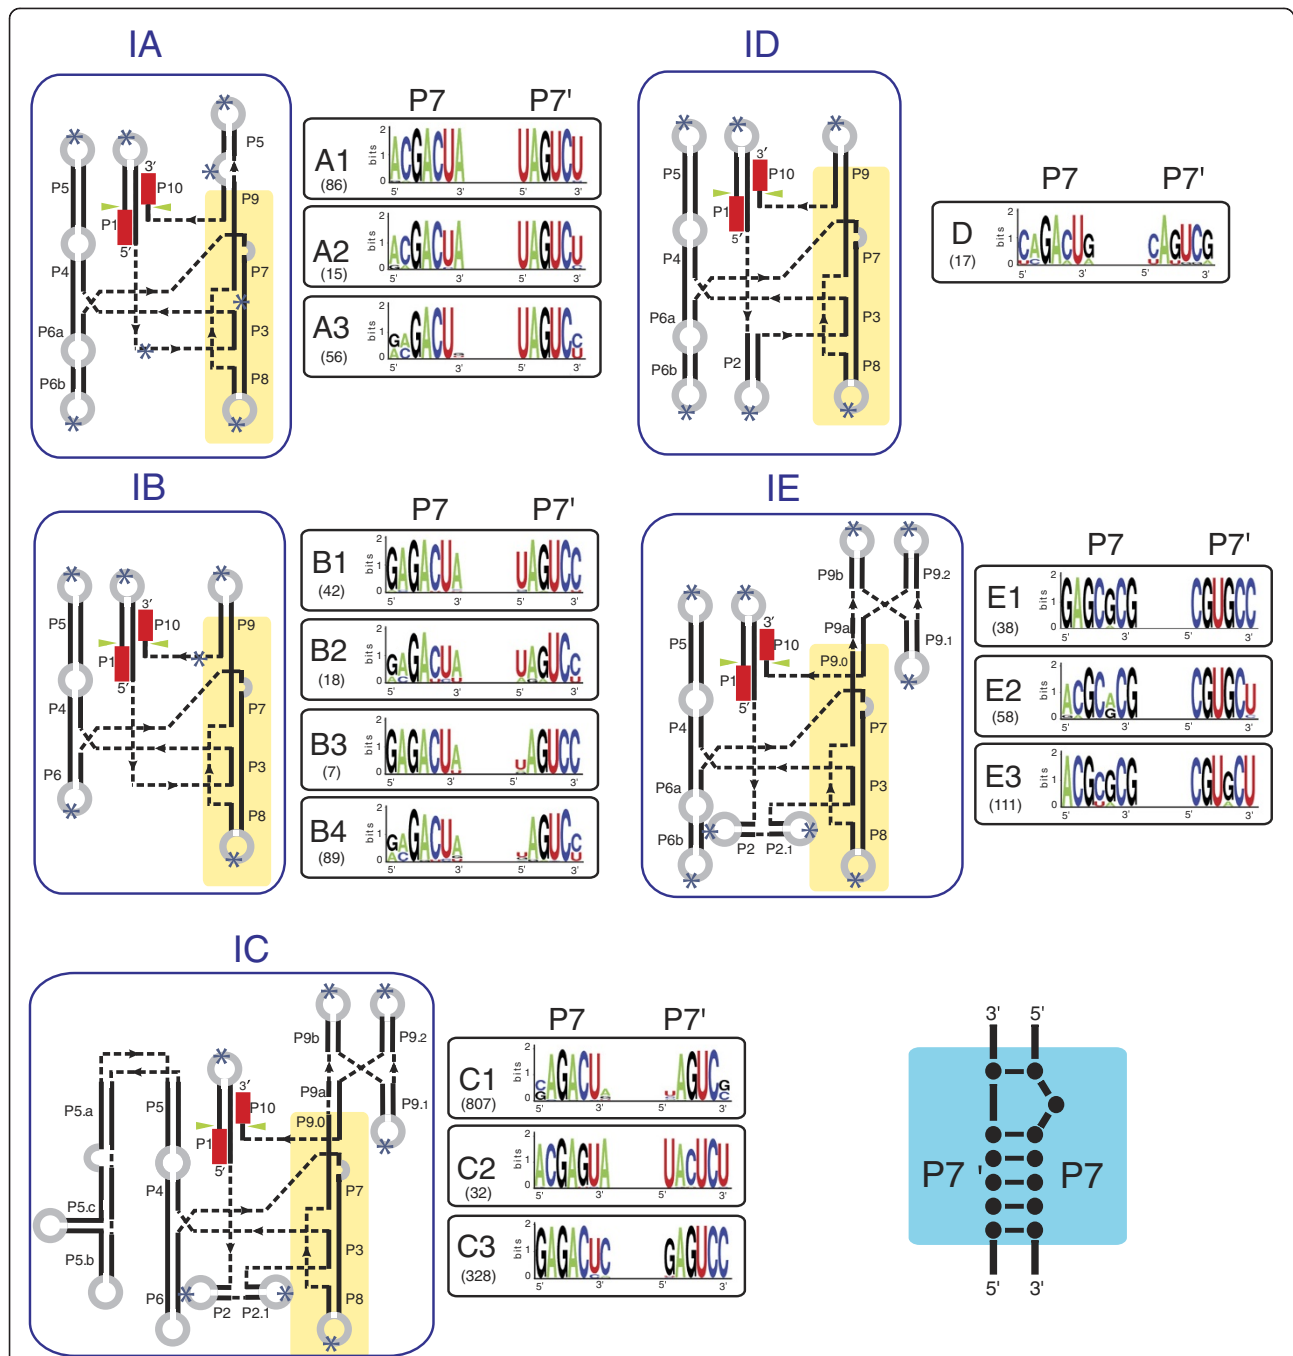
IA

P5 P10 3′ P9 P1 5′ P5 P4 P7 P6a P3 P6b P8

P7 P7'

A1 (86) bits 2 1 0 5' 3' 5' 3' ACGACUA UAGUCU

A2 (15) bits 2 1 0 5' 3' 5' 3' ACGACUA UAGUCU

A3 (56) bits 2 1 0 5' 3' 5' 3' GAGACU UAGUCC

ID

3′ P10 P9 P5 P1 5′ P7 P4 P6a P3 P6b P2 P8

P7 P7'

D (17) bits 2 1 0 5' 3' 5' 3' CAGACUG CAGUCG

IB

P5 3′ P10 P9 P1 5′ P4 P7 P6 P3 P8

P7 P7'

B1 (42) bits 2 1 0 5' 3' 5' 3' GAGACUA UAGUCC

B2 (18) bits 2 1 0 5' 3' 5' 3' GAGACUA UAGUCC

B3 (7) bits 2 1 0 5' 3' 5' 3' GAGACUA UAGUCC

B4 (89) bits 2 1 0 5' 3' 5' 3' GAGACUA AGUCC

IE

P9b P9.2 P9a P9.1 P5 3′ P10 P9.0 P1 5′ P4 P7 P6a P3 P6b P2 P2.1 P8

P7 P7'

E1 (38) bits 2 1 0 5' 3' 5' 3' GAGCGCG CGUGCC

E2 (58) bits 2 1 0 5' 3' 5' 3' ACGCGCG CGUGCU

E3 (111) bits 2 1 0 5' 3' 5' 3' ACGCGCG CGUGCU

IC

P9b P9.2 P9a P9.1 P5.a P5 3′ P10 P9.0 P1 5′ P4 P7 P5.c P3 P5.b P6 P2 P2.1 P8

P7 P7'

C1 (807) bits 2 1 0 5' 3' 5' 3' CAGACUA AGUCG

C2 (32) bits 2 1 0 5' 3' 5' 3' ACGAGUA UACUCU

C3 (328) bits 2 1 0 5' 3' 5' 3' GAGACUC GAGUCC

3' 5' P7 ' P7 5' 3'